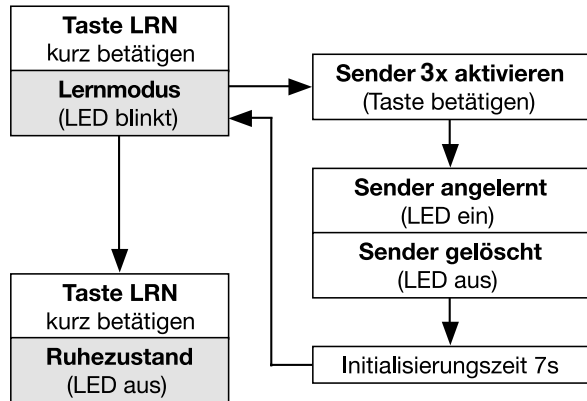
Taste LRN
kurz betätigen

Lernmodus
(LED blinkt)

Sender 3x aktivieren
(Taste betätigen)

Sender angelernt
(LED ein)

Sender gelöscht
(LED aus)

Initialisierungszeit 7s

Taste LRN
kurz betätigen

Ruhezustand
(LED aus)